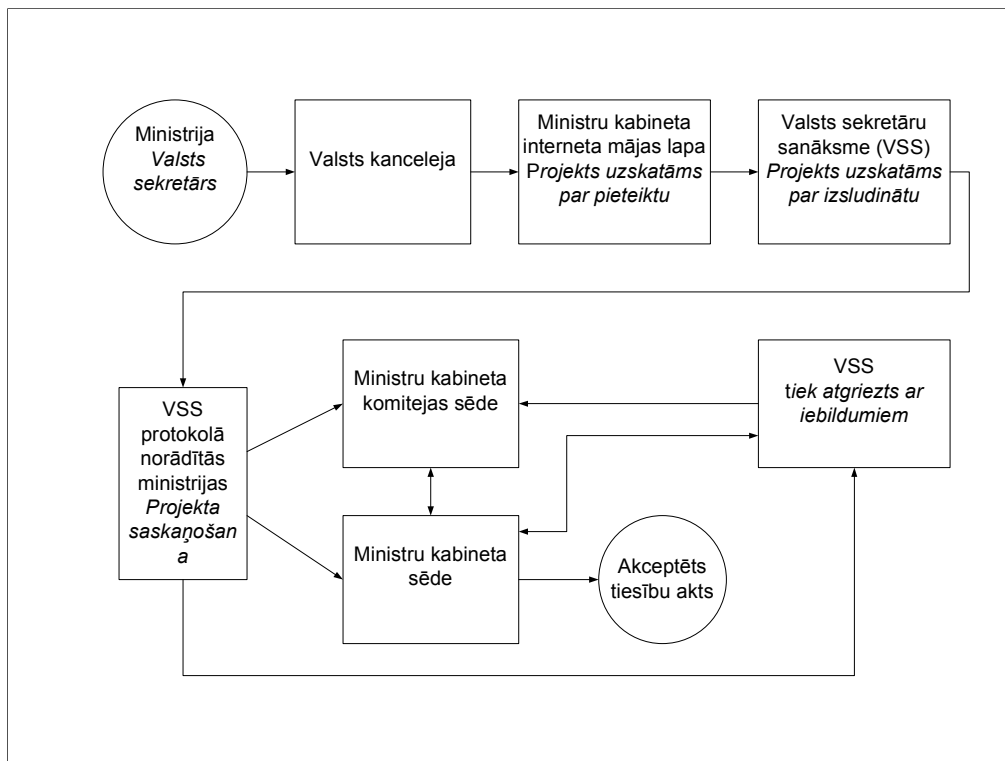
Ministrija
*Valsts sekretārs*

Valsts kanceleja

Ministru kabineta interneta mājas lapa
*Projekts uzskatāms par pieteiktu*

Valsts sekretāru sanāksme (VSS)
*Projekts uzskatāms par izsludinātu*

VSS protokolā norādītās ministrijas
*Projekta saskaņošana*

Ministru kabineta komitejas sēde

VSS
*tiek atgriezts ar iebildumiem*

Ministru kabineta sēde

Akceptēts tiesību akts